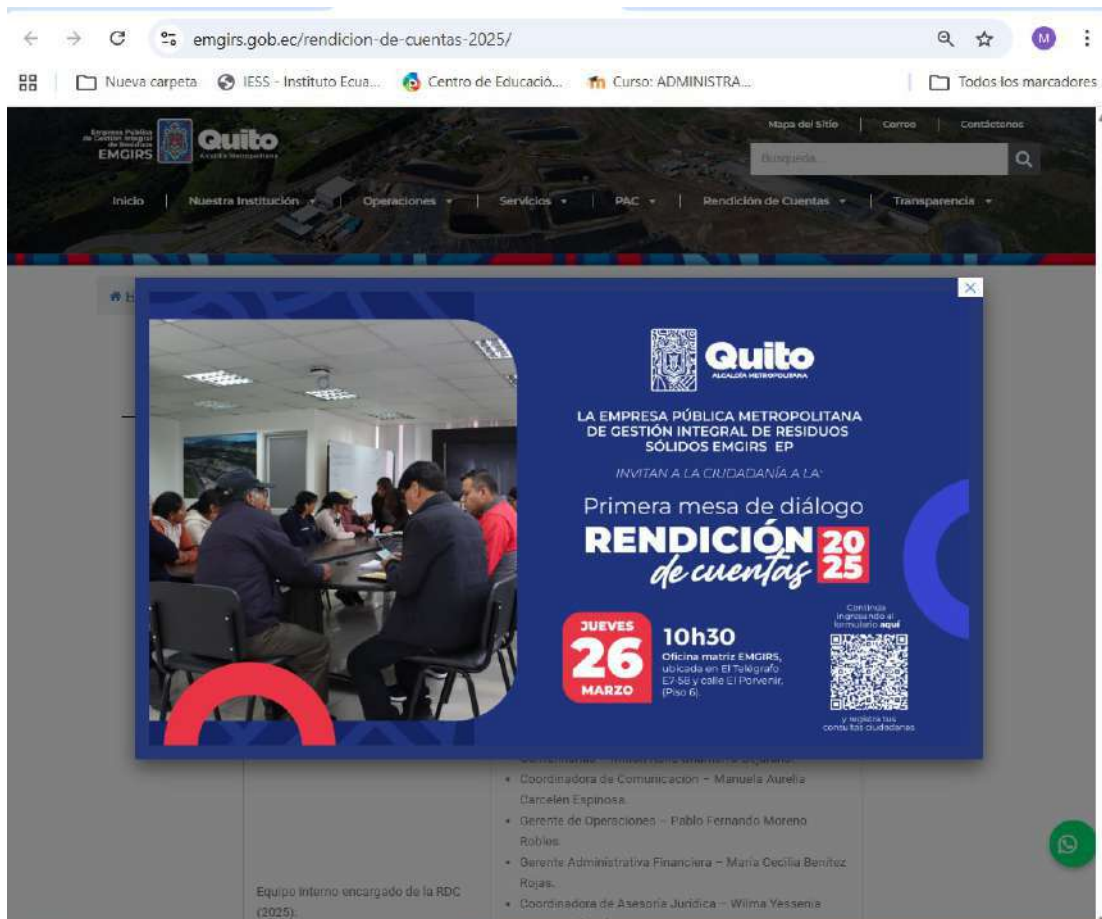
emgirs.gob.ec/rendicion-de-cuentas-2025/

M

Nueva carpeta IESS - Instituto Ecua... Centro de Educació... Curso: ADMINISTRA... Todos los marcadores

Empresa Pública Metropolitana de Gestión Integral de Residuos Sólidos EMGIRS Quito Alcaldía Metropolitana

Mapa del Sitio | Correo | Contáctenos

Búsqueda

Inicio | Nuestra Institución | Operaciones | Servicios | PAC | Rendición de Cuentas | Transparencia

Quito ALCALDÍA METROPOLITANA

LA EMPRESA PÚBLICA METROPOLITANA DE GESTIÓN INTEGRAL DE RESIDUOS SÓLIDOS EMGIRS EP

INVITAN A LA CIUDADANÍA A LA:

Primera mesa de diálogo

RENDICIÓN de cuentas 2025

JUEVES 26 MARZO

10h30

Oficina matriz EMGIRS, ubicada en El Telégrafo E7-58 y calle El Porvenir, (Piso 6).

Continúa ingresando al formulario aquí

y registra tus consultas ciudadanas

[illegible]

• Coordinadora de Comunicación – Manuela Aurelia Carcelén Espinosa.

• Gerente de Operaciones – Pablo Fernando Moreno Robles.

• Gerente Administrativa Financiera – María Cecilia Benítez Rojas.

• Coordinadora de Asesoría Jurídica – Wilma Yessenia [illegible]

Equipo interno encargado de la RDC (2025):